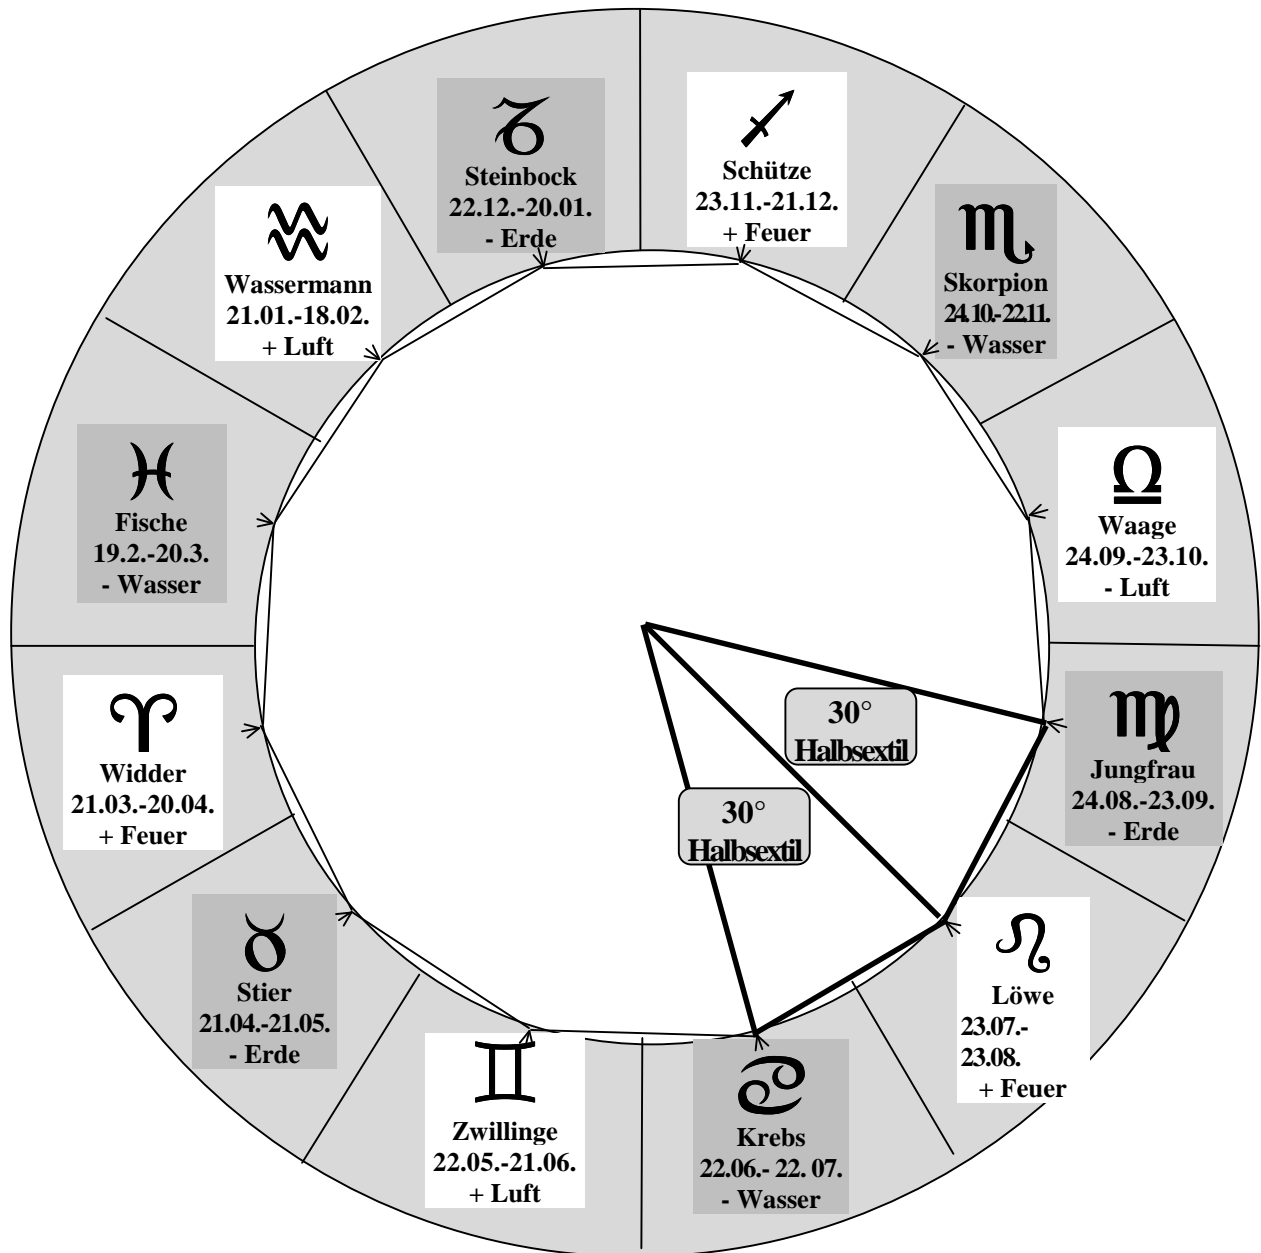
♑
Steinbock
22.12.-20.01.
- Erde

♐
Schütze
23.11.-21.12.
+ Feuer

♒
Wassermann
21.01.-18.02.
+ Luft

♏
Skorpion
24.10.-22.11.
- Wasser

♓
Fische
19.2.-20.3.
- Wasser

♎
Waage
24.09.-23.10.
- Luft

30°
Halbsextil

♈
Widder
21.03.-20.04.
+ Feuer

♍
Jungfrau
24.08.-23.09.
- Erde

30°
Halbsextil

♉
Stier
21.04.-21.05.
- Erde

♌
Löwe
23.07.-
23.08.
+ Feuer

♊
Zwillinge
22.05.-21.06.
+ Luft

♋
Krebs
22.06.- 22. 07.
- Wasser